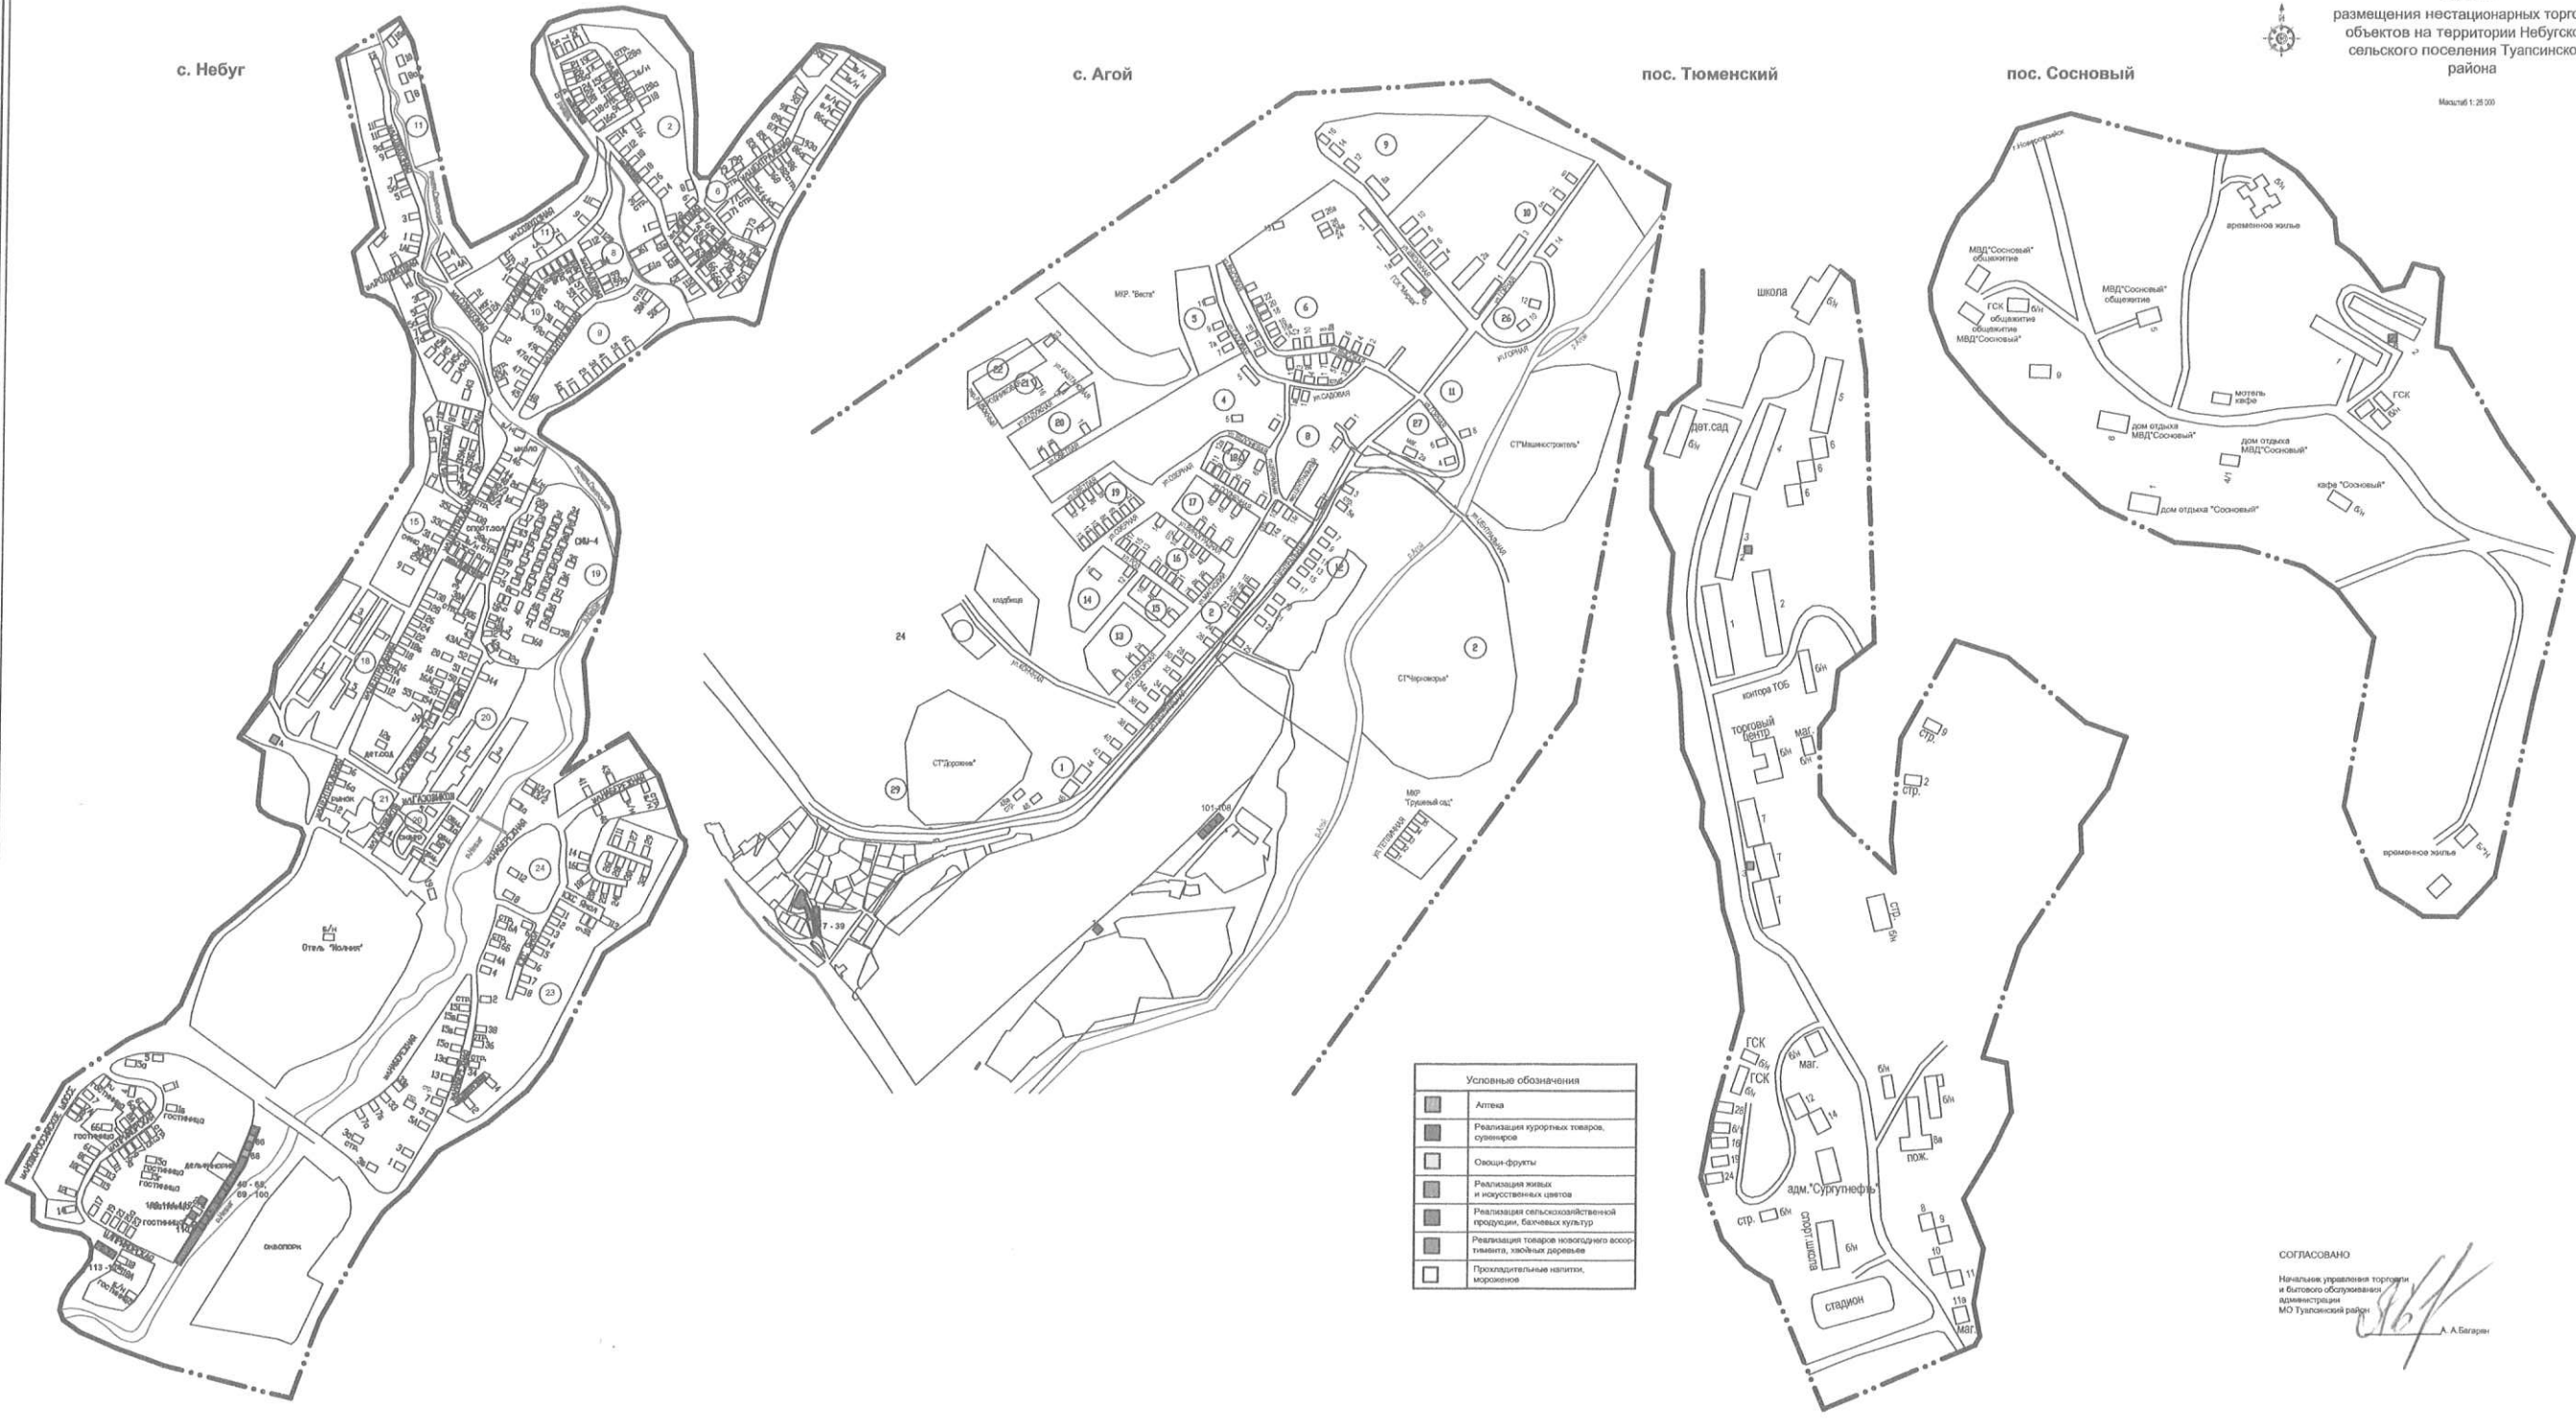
размещения нестационарных торго
объектов на территории Небугско
сельского поселения Туапсинско
района

Масштаб 1: 25 000

с. Небуг

с. Агой

пос. Тюменский

пос. Сосновый

Отель "Жемчужина"

аквапарк

гостиница

гостиница

гостиница

гостиница

дельфинарий

рынок

дет.сад

спорт.зал

СМУ-4

МКР. "Веста"

кладбище

СТ"Дорожник"

СТ"Машиностроитель"

СТ"Черноморье"

МКР "Грушевый сад"

101-108

7 - 39

школа

дет.сад

контора ТОБ

торговый центр

маг.

стр.

стр.

стр.

ГСК

ГСК

маг.

пож.

адм."Сургутнефть"

спорт.школа

стадион

маг

стр.

г.Новороссийск

временное жилье

МВД"Сосновый" общежитие

МВД"Сосновый" общежитие

ГСК

общежитие

общежитие МВД"Сосновый"

мотель кафе

дом отдыха МВД"Сосновый"

дом отдыха МВД"Сосновый"

кафе "Сосновый"

дом отдыха "Сосновый"

ГСК

временное жилье

| | Условные обозначения |
|---|---|
| | Аптека |
| | Реализация курортных товаров, сувениров |
| | Овощи-фрукты |
| | Реализация живых и искусственных цветов |
| | Реализация сельскохозяйственной продукции, бахчевых культур |
| | Реализация товаров новогоднего ассортимента, хвойных деревьев |
| | Прохладительные напитки, мороженое |

СОГЛАСОВАНО

Начальник управления торговли и бытового обслуживания администрации МО Туапсинский район

А. А.Багарян